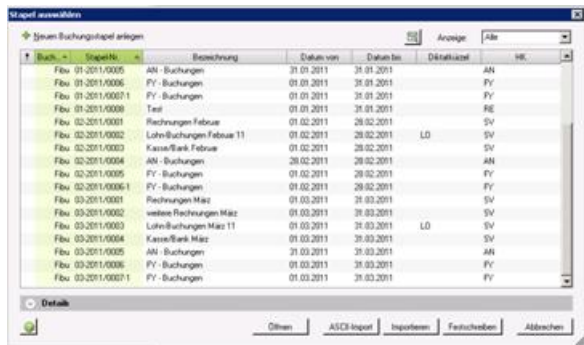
Stapel auswählen

Neuen Buchungsstapel anlegen

Anzeige: Alle

| ! | Buch... | Stapel-Nr. | Bezeichnung | Datum von | Datum bis | Diktatkürzel | HK |
|---|---|---|---|---|---|---|---|
| | Fibu | 01-2011/0005 | AN - Buchungen | 31.01.2011 | 31.01.2011 | | AN |
| | Fibu | 01-2011/0006 | FY - Buchungen | 01.01.2011 | 31.01.2011 | | FY |
| | Fibu | 01-2011/0007-1 | FY - Buchungen | 01.01.2011 | 31.01.2011 | | FY |
| | Fibu | 01-2011/0008 | Test | 01.01.2011 | 31.01.2011 | | RE |
| | Fibu | 02-2011/0001 | Rechnungen Februar | 01.02.2011 | 28.02.2011 | | SV |
| | Fibu | 02-2011/0002 | Lohn-Buchungen Februar 11 | 01.02.2011 | 28.02.2011 | LO | SV |
| | Fibu | 02-2011/0003 | Kasse/Bank Februar | 01.02.2011 | 28.02.2011 | | SV |
| | Fibu | 02-2011/0004 | AN - Buchungen | 28.02.2011 | 28.02.2011 | | AN |
| | Fibu | 02-2011/0005 | FY - Buchungen | 01.02.2011 | 28.02.2011 | | FY |
| | Fibu | 02-2011/0006-1 | FY - Buchungen | 01.02.2011 | 28.02.2011 | | FY |
| | Fibu | 03-2011/0001 | Rechnungen März | 01.03.2011 | 31.03.2011 | | SV |
| | Fibu | 03-2011/0002 | weitere Rechnungen März | 01.03.2011 | 31.03.2011 | | SV |
| | Fibu | 03-2011/0003 | Lohn-Buchungen März 11 | 01.03.2011 | 31.03.2011 | LO | SV |
| | Fibu | 03-2011/0004 | Kasse/Bank März | 01.03.2011 | 31.03.2011 | | SV |
| | Fibu | 03-2011/0005 | AN - Buchungen | 31.03.2011 | 31.03.2011 | | AN |
| | Fibu | 03-2011/0006 | FY - Buchungen | 01.03.2011 | 31.03.2011 | | FY |
| | Fibu | 03-2011/0007-1 | FY - Buchungen | 01.03.2011 | 31.03.2011 | | FY |

Detail

Öffnen | ASCII-Import | Importieren | Festschreiben | Abbrechen